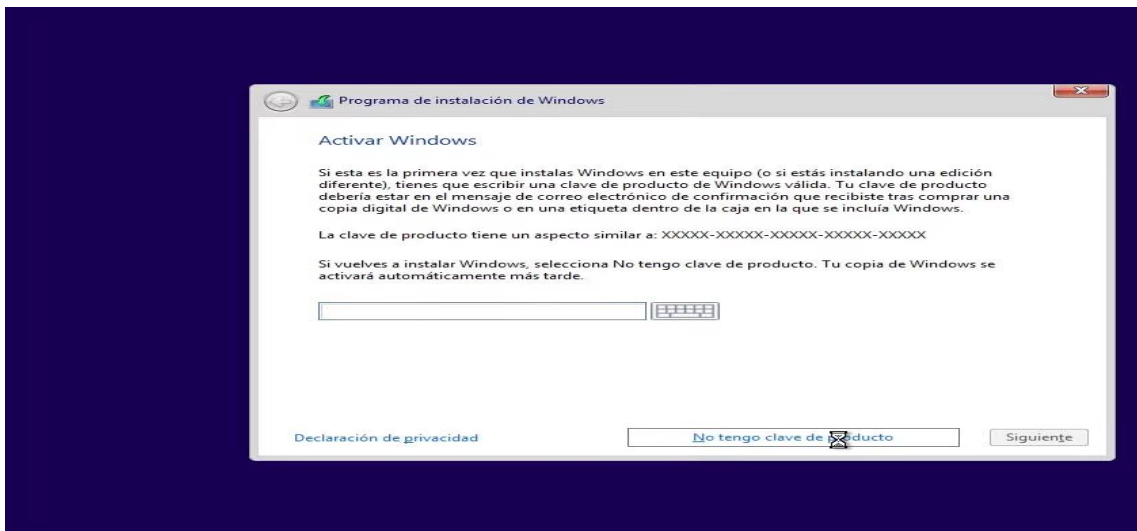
Programa de instalación de Windows

Activar Windows

Si esta es la primera vez que instalas Windows en este equipo (o si estás instalando una edición diferente), tienes que escribir una clave de producto de Windows válida. Tu clave de producto debería estar en el mensaje de correo electrónico de confirmación que recibiste tras comprar una copia digital de Windows o en una etiqueta dentro de la caja en la que se incluía Windows.

La clave de producto tiene un aspecto similar a: XXXXX-XXXXX-XXXXX-XXXXX-XXXXX

Si vuelves a instalar Windows, selecciona No tengo clave de producto. Tu copia de Windows se activará automáticamente más tarde.

Declaración de privacidad

No tengo clave de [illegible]ducto

Siguiente